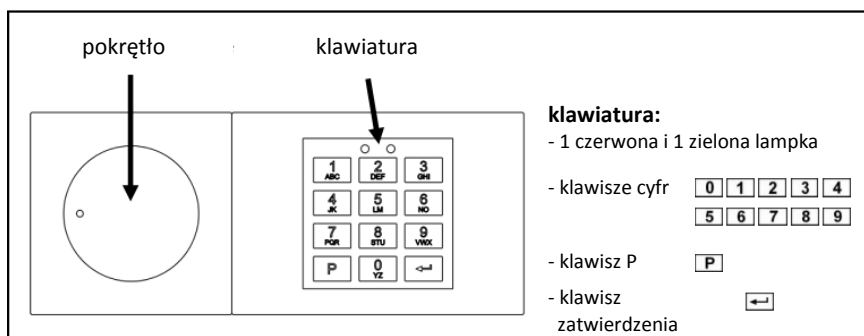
pokrętło

klawiatura

1 ABC
2 DEF
3 GHI
4 JK
5 LM
6 NO
7 PQR
8 STU
9 VWX
P
0 YZ
↵

**klawiatura:**
- 1 czerwona i 1 zielona lampka

- klawisze cyfr 0 1 2 3 4 5 6 7 8 9

- klawisz P P

- klawisz zatwierdzenia ↵